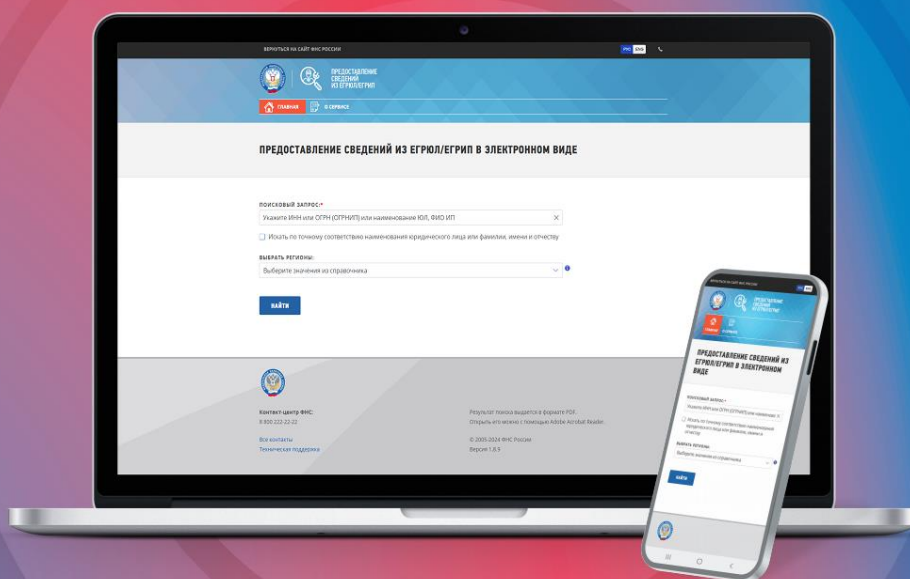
ВЕРНУТЬСЯ НА САЙТ ФНС РОССИИ

ФНС ЕМВ

ПРЕДОСТАВЛЕНИЕ СВЕДЕНИЙ ИЗ ЕГРЮЛ/ЕГРИП

ГЛАВНАЯ

О СЕРВИСЕ

ПРЕДОСТАВЛЕНИЕ СВЕДЕНИЙ ИЗ ЕГРЮЛ/ЕГРИП В ЭЛЕКТРОННОМ ВИДЕ

ПОИСКОВЫЙ ЗАПРОС:*

Укажите ИНН или ОГРН (ОГРНИП) или наименование ЮЛ, ФИО ИП

Искать по точному соответствию наименования юридического лица или фамилии, имени и отчеству

ВЫБРАТЬ РЕГИОНЫ:

Выберите значения из справочника

НАЙТИ

Контакт-центр ФНС:
8 800 222-22-22

Все контакты
Техническая поддержка

Результат поиска выдается в формате PDF.
Открыть его можно с помощью Adobe Acrobat Reader.

© 2005-2024 ФНС России
Версия 1.8.9

ВЕРНУТЬСЯ НА САЙТ ФНС РОССИИ

ПРЕДОСТАВЛЕНИЕ СВЕДЕНИЙ ИЗ ЕГРЮЛ/ЕГРИП

ГЛАВНАЯ

О СЕРВИСЕ

ПРЕДОСТАВЛЕНИЕ СВЕДЕНИЙ ИЗ ЕГРЮЛ/ЕГРИП В ЭЛЕКТРОННОМ ВИДЕ

ПОИСКОВЫЙ ЗАПРОС:*

Укажите ИНН или ОГРН (ОГРНИП) или наименован

Искать по точному соответствию наименования юридического лица или фамилии, имени и отчеству

ВЫБРАТЬ РЕГИОНЫ:

Выберите значения из справочника

НАЙТИ